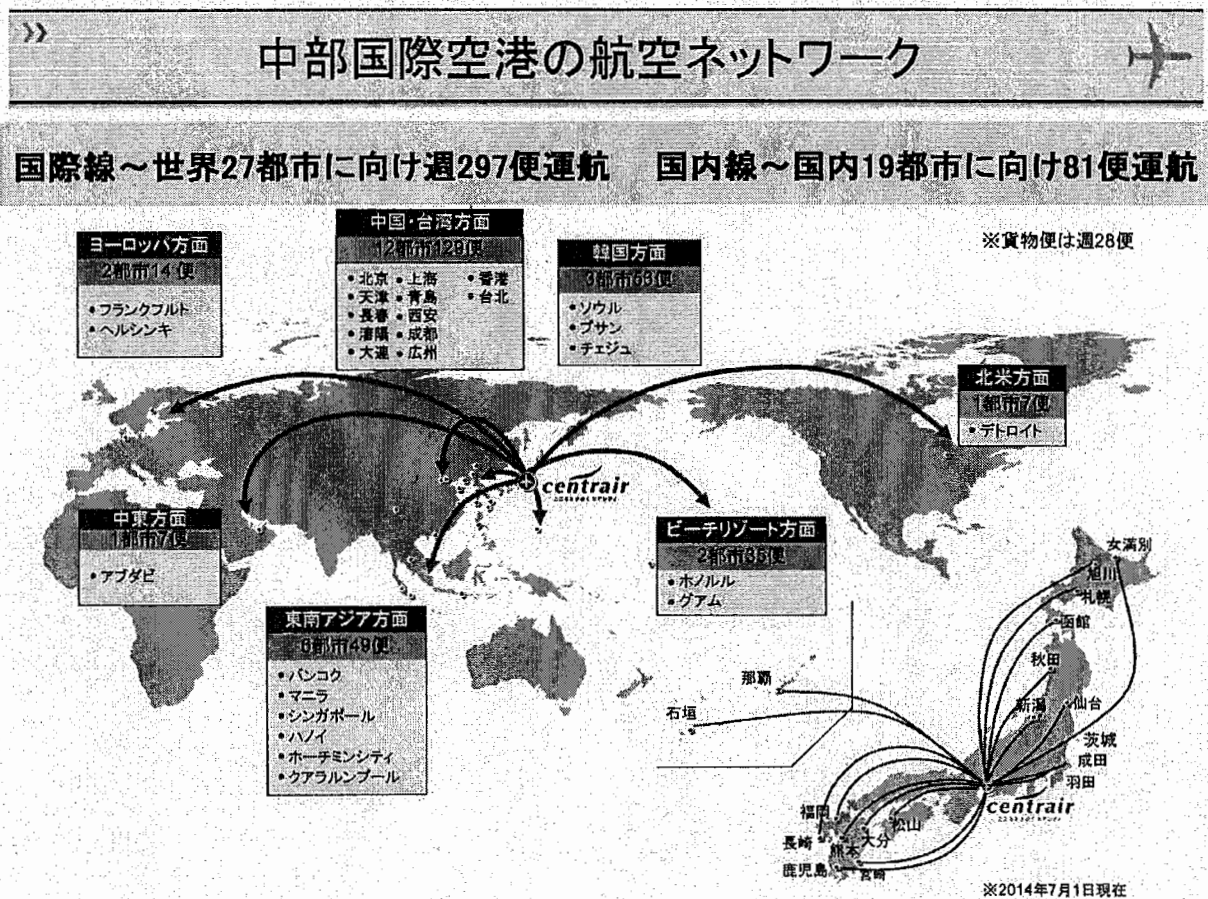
»

中部国際空港の航空ネットワーク

国際線～世界27都市に向け週297便運航　国内線～国内19都市に向け81便運航

ヨーロッパ方面
2都市14便
• フランクフルト
• ヘルシンキ

中国・台湾方面
12都市129便
• 北京 • 上海 • 香港
• 天津 • 青島 • 台北
• 長春 • 西安
• 瀋陽 • 成都
• 大連 • 広州

韓国方面
3都市63便
• ソウル
• プサン
• チェジュ

※貨物便は週28便

北米方面
1都市7便
• デトロイト

centrair

中東方面
1都市7便
• アブダビ

ビーチリゾート方面
2都市35便
• ホノルル
• グアム

東南アジア方面
6都市49便
• バンコク
• マニラ
• シンガポール
• ハノイ
• ホーチミンシティ
• クアラルンプール

女満別
旭川
札幌
函館
秋田
新潟
仙台
茨城
成田
羽田
那覇
石垣
centrair
福岡
長崎
熊本
大分
松山
鹿児島
宮崎

※2014年7月1日現在